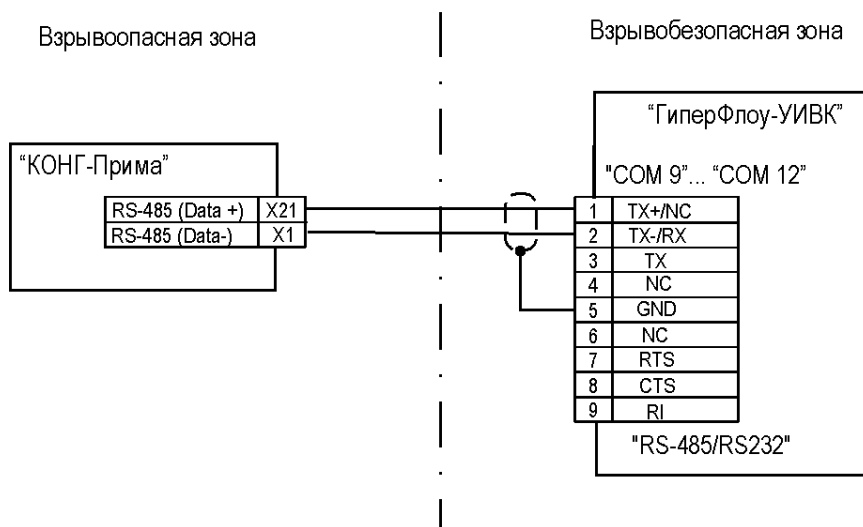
Взрывоопасная зона

Взрывобезопасная зона

"ГиперФлоу-УИВК"

"КОНГ-Прима"

"COM 9"... "COM 12"

| RS-485 (Data +) | X21 |
|---|---|
| RS-485 (Data-) | X1 |

| 1 | TX+/NC |
|---|---|
| 2 | TX-/RX |
| 3 | TX |
| 4 | NC |
| 5 | GND |
| 6 | NC |
| 7 | RTS |
| 8 | CTS |
| 9 | RI |

"RS-485/RS232"